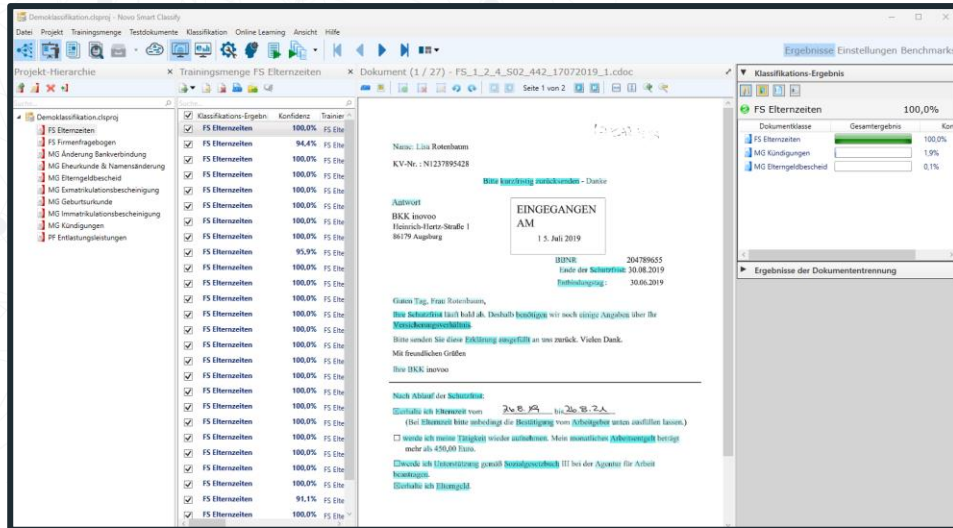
Demoklassifikation.clsproj - Novo Smart Classify

Datei Projekt Trainingsmenge Testdokumente Klassifikation Online Learning Ansicht Hilfe

Ergebnisse Einstellungen Benchmarks

Projekt-Hierarchie

× Trainingsmenge FS Elternzeiten

× Dokument (1 / 27) - FS_1_2_4_S02_442_17072019_1.cdoc

Klassifikations-Ergebnis

Demoklassifikation.clsproj
FS Elternzeiten
FS Firmenfragebogen
MG Änderung Bankverbindung
MG Eheurkunde & Namensänderung
MG Elterngeldbescheid
MG Exmatrikulationsbescheinigung
MG Geburtsurkunde
MG Immatrikulationsbescheinigung
MG Kündigungen
PF Entlastungsleistungen

| Klassifikations-Ergebn | Konfidenz | Trainier |
|---|---|---|
| FS Elternzeiten | 100,0% | FS Elte |
| FS Elternzeiten | 94,4% | FS Elte |
| FS Elternzeiten | 100,0% | FS Elte |
| FS Elternzeiten | 100,0% | FS Elte |
| FS Elternzeiten | 100,0% | FS Elte |
| FS Elternzeiten | 100,0% | FS Elte |
| FS Elternzeiten | 100,0% | FS Elte |
| FS Elternzeiten | 100,0% | FS Elte |
| FS Elternzeiten | 95,9% | FS Elte |
| FS Elternzeiten | 100,0% | FS Elte |
| FS Elternzeiten | 100,0% | FS Elte |
| FS Elternzeiten | 100,0% | FS Elte |
| FS Elternzeiten | 100,0% | FS Elte |
| FS Elternzeiten | 100,0% | FS Elte |
| FS Elternzeiten | 100,0% | FS Elte |
| FS Elternzeiten | 100,0% | FS Elte |
| FS Elternzeiten | 100,0% | FS Elte |
| FS Elternzeiten | 100,0% | FS Elte |
| FS Elternzeiten | 100,0% | FS Elte |
| FS Elternzeiten | 100,0% | FS Elte |
| FS Elternzeiten | 100,0% | FS Elte |
| FS Elternzeiten | 100,0% | FS Elte |
| FS Elternzeiten | 100,0% | FS Elte |
| FS Elternzeiten | 91,1% | FS Elte |
| FS Elternzeiten | 100,0% | FS Elte |

Seite 1 von 2

Name: Lisa Rotenbaum
KV-Nr. : N1237895428

Bitte kurzfristig zurücksenden - Danke

Antwort
BKK inovoo
Heinrich-Hertz-Straße 1
86179 Augsburg

EINGEGANGEN AM
15. Juli 2019

BBNR 204789655
Ende der Schutzfrist: 30.08.2019
Entbindungstag: 30.06.2019

Guten Tag, Frau Rotenbaum,

Ihre Schutzfrist läuft bald ab. Deshalb benötigen wir noch einige Angaben über Ihr Versicherungsverhältnis.

Bitte senden Sie diese Erklärung ausgefüllt an uns zurück. Vielen Dank.

Mit freundlichen Grüßen

Ihre BKK inovoo

Nach Ablauf der Schutzfrist

☒ erhalte ich Elternzeit vom 31.8.19 bis 30.8.21
(Bei Elternzeit bitte unbedingt die Bestätigung vom Arbeitgeber unten ausfüllen lassen.)

☐ werde ich meine Tätigkeit wieder aufnehmen. Mein monatliches Arbeitsentgelt beträgt mehr als 450,00 Euro.

☐ werde ich Unterstützung gemäß Sozialgesetzbuch III bei der Agentur für Arbeit beantragen.

☐ erhalte ich Elterngeld.

FS Elternzeiten 100,0%

| Dokumentklasse | Gesamtergebnis | Kon |
|---|---|---|
| FS Elternzeiten | | 100,0% |
| MG Kündigungen | | 1,9% |
| MG Elterngeldbescheid | | 0,1% |

Ergebnisse der Dokumententrennung